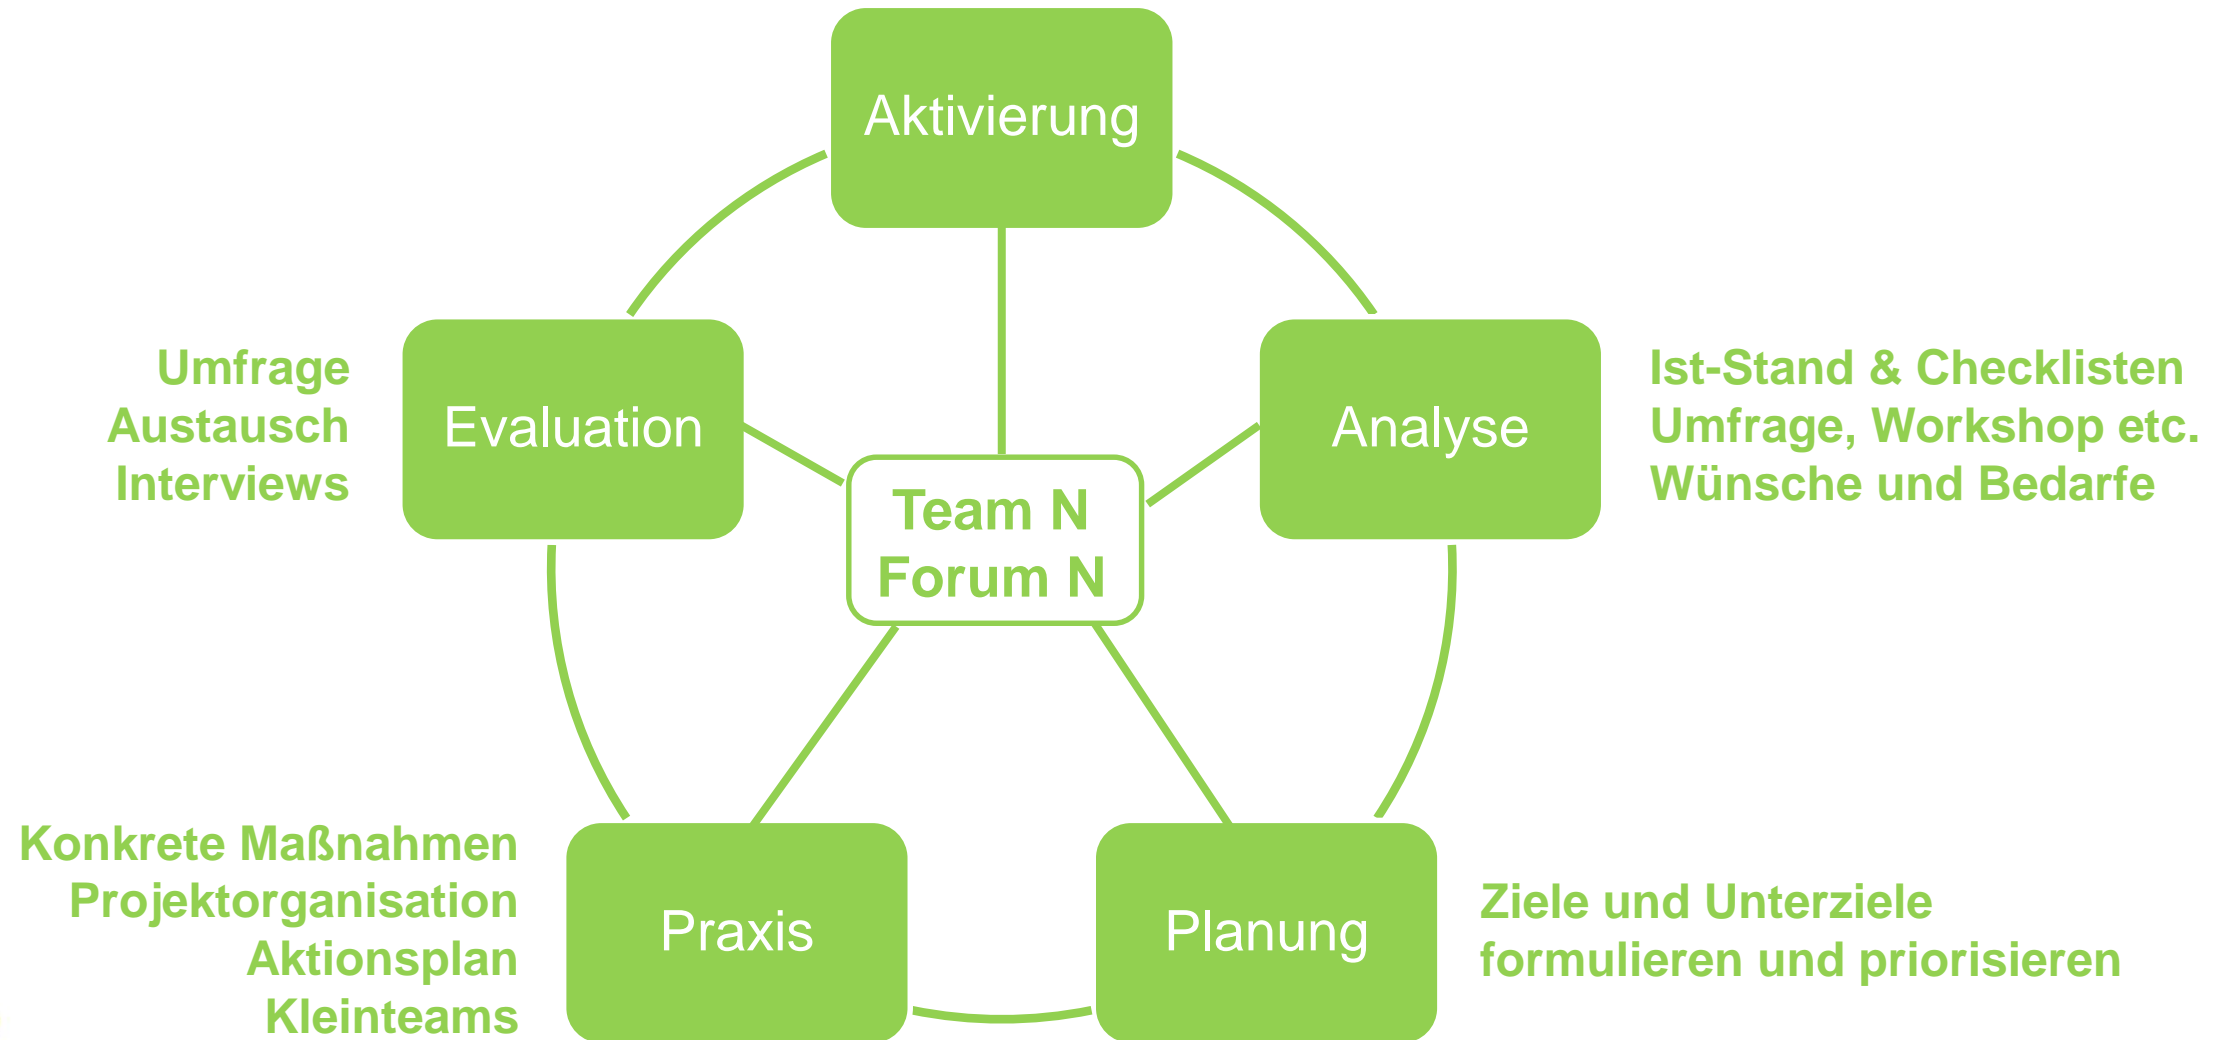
Aktivierung

Umfrage
Austausch
Interviews

Evaluation

Team N
Forum N

Analyse

Ist-Stand & Checklisten
Umfrage, Workshop etc.
Wünsche und Bedarfe

Konkrete Maßnahmen
Projektorganisation
Aktionsplan
Kleinteams

Praxis

Planung

Ziele und Unterziele
formulieren und priorisieren